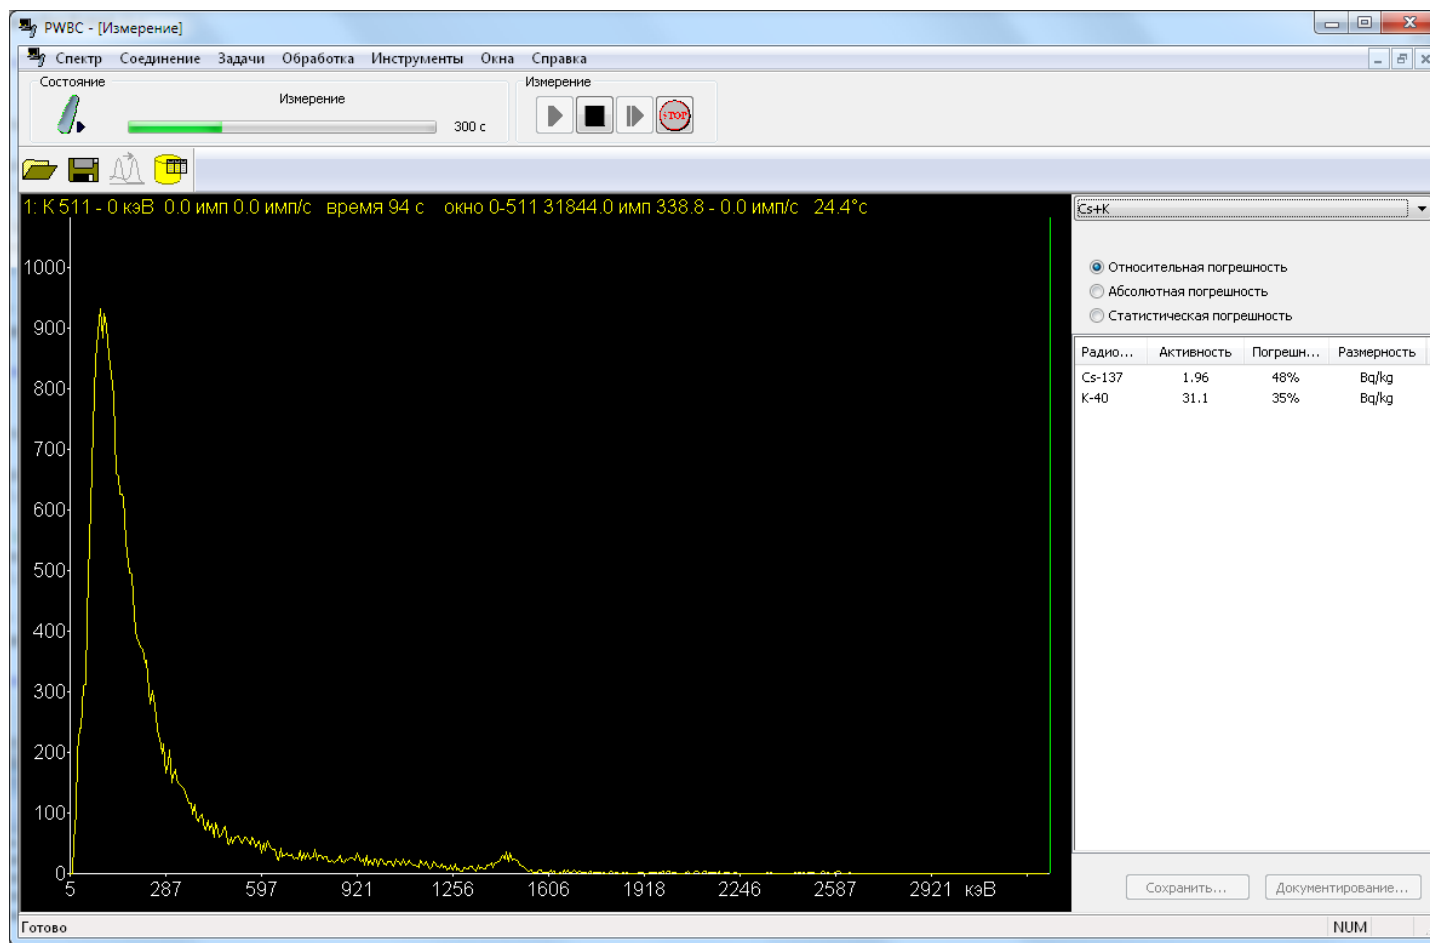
PWBC - [Измерение]

Спектр Соединение Задачи Обработка Инструменты Окна Справка

Состояние

Измерение

300 с

Измерение

STOP

1: K 511 - 0 кэВ 0.0 имп 0.0 имп/с время 94 с окно 0-511 31844.0 имп 338.8 - 0.0 имп/с 24.4°c

1000
900
800
700
600
500
400
300
200
100
0

5 287 597 921 1256 1606 1918 2246 2587 2921 кэВ

Cs+K

Относительная погрешность
Абсолютная погрешность
Статистическая погрешность

| Радио... | Активность | Погрешн... | Размерность |
|---|---|---|---|
| Cs-137 | 1.96 | 48% | Bq/kg |
| K-40 | 31.1 | 35% | Bq/kg |

Сохранить... Документирование...

Готово

NUM